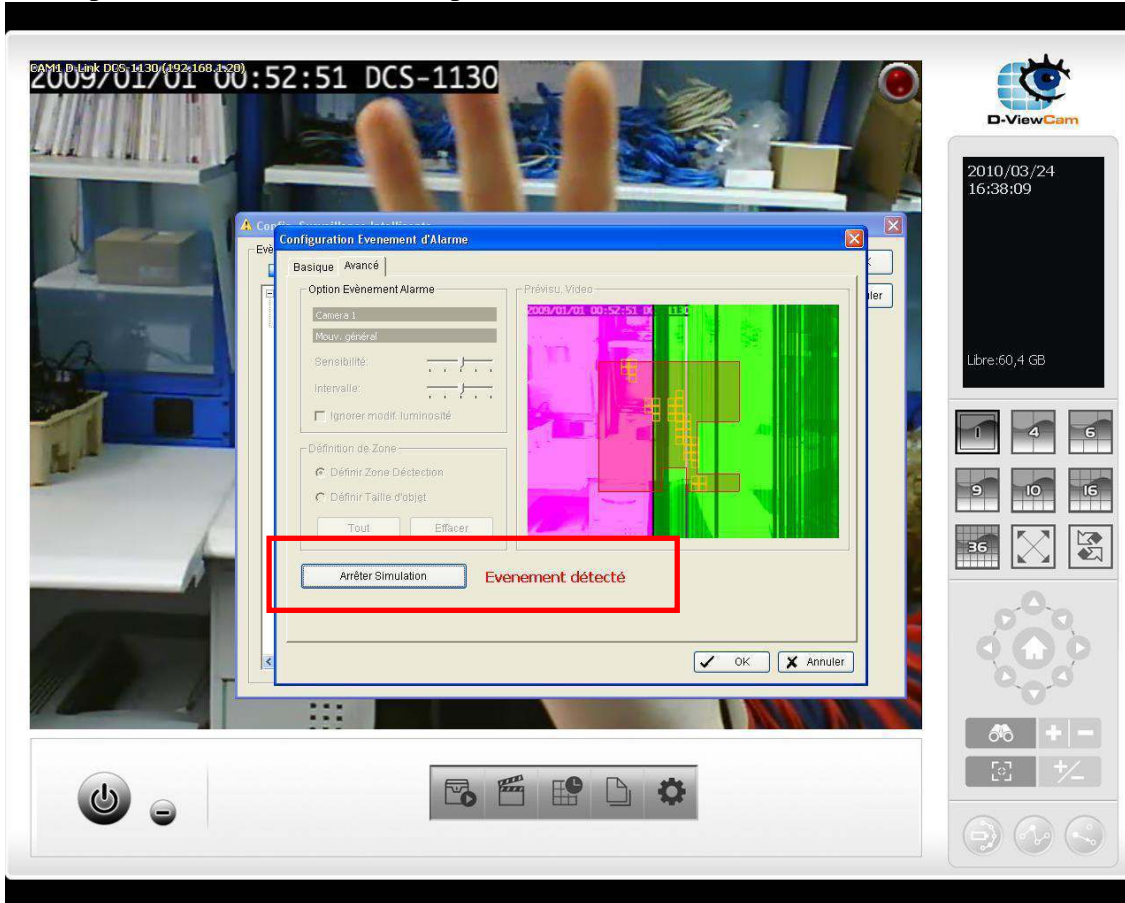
CAM1 D-Link DCS-1130 (192.168.1.20)
2009/01/01 00:52:51 DCS-1130

D-ViewCam

2010/03/24
16:38:09

Libre:60,4 GB

1 4 6
9 10 16
36

Config. Surveillance Intelligente
Evè
Configuration Evenement d'Alarme
Basique Avancé
Option Evènement Alarme
Camera 1
Mouv. général
Sensibilité:
Intervalle:
Ignorer modif. luminosité
Définition de Zone
Définir Zone Déctection
Définir Taille d'objet
Tout
Effacer
Prévisu. Video
2009/01/01 00:52:51 D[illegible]1130
Arrêter Simulation
Evenement détecté
OK
Annuler
ler